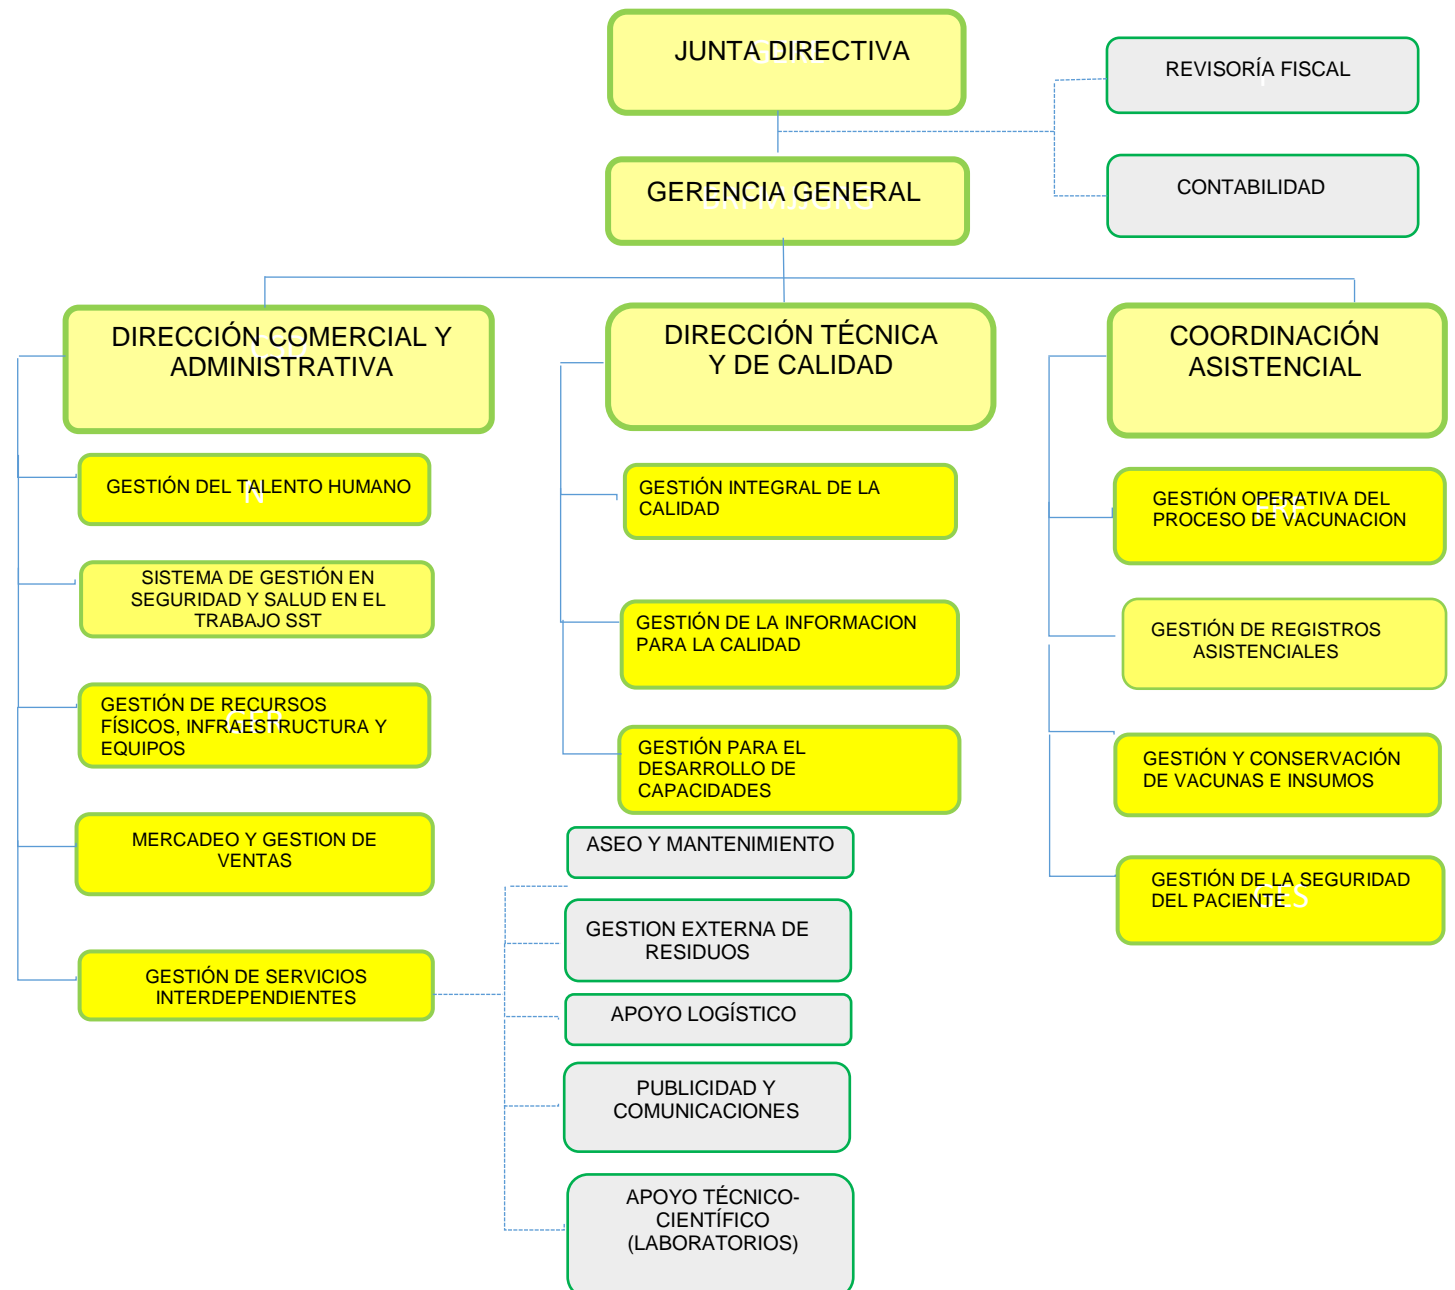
JUNTA DIRECTIVA

REVISORÍA FISCAL

CONTABILIDAD

GERENCIA GENERAL

DIRECCIÓN COMERCIAL Y ADMINISTRATIVA

DIRECCIÓN TÉCNICA Y DE CALIDAD

COORDINACIÓN ASISTENCIAL

GESTIÓN DEL TALENTO HUMANO

SISTEMA DE GESTIÓN EN SEGURIDAD Y SALUD EN EL TRABAJO SST

GESTIÓN DE RECURSOS FÍSICOS, INFRAESTRUCTURA Y EQUIPOS

MERCADEO Y GESTION DE VENTAS

GESTIÓN DE SERVICIOS INTERDEPENDIENTES

GESTIÓN INTEGRAL DE LA CALIDAD

GESTIÓN DE LA INFORMACION PARA LA CALIDAD

GESTIÓN PARA EL DESARROLLO DE CAPACIDADES

GESTIÓN OPERATIVA DEL PROCESO DE VACUNACION

GESTIÓN DE REGISTROS ASISTENCIALES

GESTIÓN Y CONSERVACIÓN DE VACUNAS E INSUMOS

GESTIÓN DE LA SEGURIDAD DEL PACIENTE

ASEO Y MANTENIMIENTO

GESTION EXTERNA DE RESIDUOS

APOYO LOGÍSTICO

PUBLICIDAD Y COMUNICACIONES

APOYO TÉCNICO-CIENTÍFICO (LABORATORIOS)